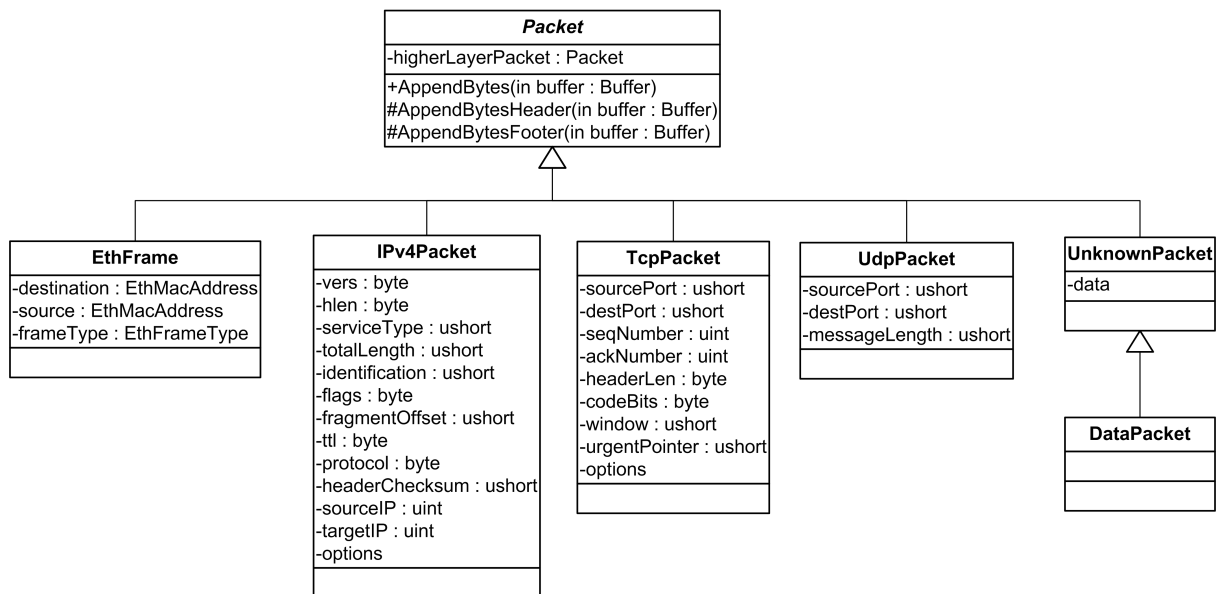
Packet
-higherLayerPacket : Packet
+AppendBytes(in buffer : Buffer)
#AppendBytesHeader(in buffer : Buffer)
#AppendBytesFooter(in buffer : Buffer)

EthFrame
-destination : EthMacAddress
-source : EthMacAddress
-frameType : EthFrameType

IPv4Packet
-vers : byte
-hlen : byte
-serviceType : ushort
-totalLength : ushort
-identification : ushort
-flags : byte
-fragmentOffset : ushort
-ttl : byte
-protocol : byte
-headerChecksum : ushort
-sourceIP : uint
-targetIP : uint
-options

TcpPacket
-sourcePort : ushort
-destPort : ushort
-seqNumber : uint
-ackNumber : uint
-headerLen : byte
-codeBits : byte
-window : ushort
-urgentPointer : ushort
-options

UdpPacket
-sourcePort : ushort
-destPort : ushort
-messageLength : ushort

UnknownPacket
-data

DataPacket